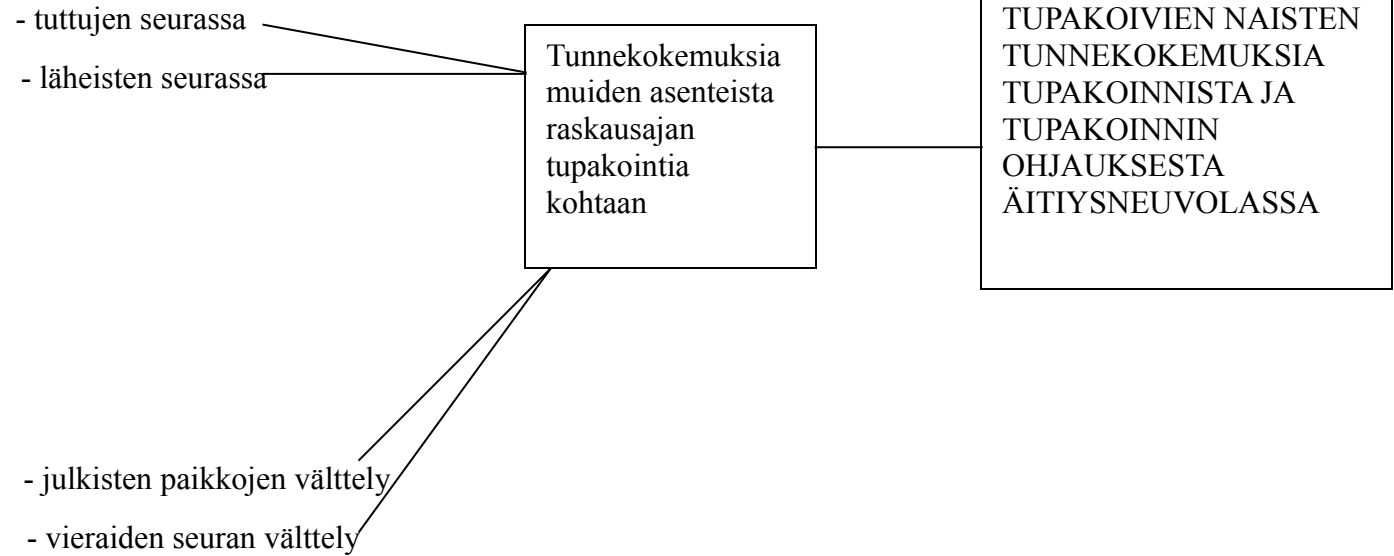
- tuttujen seurassa

- läheisten seurassa

Tunnekokemuksia muiden asenteista raskausajan tupakointia kohtaan

TUPAKOIVIEN NAISTEN TUNNEKOKEMUKSIA TUPAKOINNISTA JA TUPAKOINNIN OHJAUKSESTA ÄITIYSNEUVOLASSA

- julkisten paikkojen välttely

- vieraiden seuran välttely